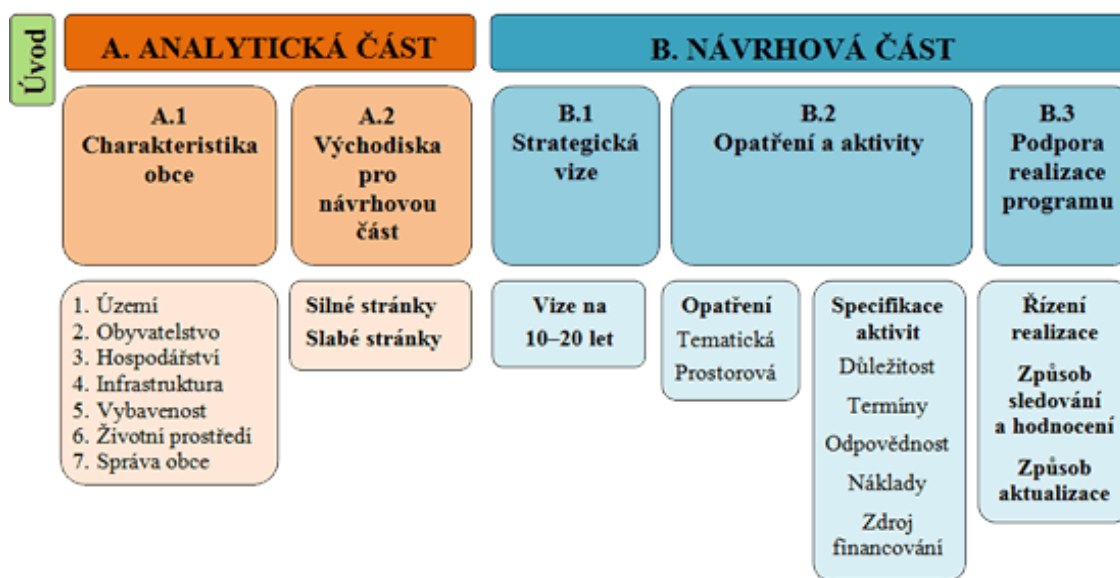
Úvod

A. ANALYTICKÁ ČÁST

B. NÁVRHOVÁ ČÁST

A.1
Charakteristika obce

A.2
Východiska pro návrhovou část

B.1
Strategická vize

B.2
Opatření a aktivity

B.3
Podpora realizace programu

1. Území
2. Obyvatelstvo
3. Hospodářství
4. Infrastruktura
5. Vybavenost
6. Životní prostředí
7. Správa obce

Silné stránky
Slabé stránky

Vize na 10–20 let

Opatření
Tematická
Prostorová

Specifikace aktivit
Důležitost
Termíny
Odpovědnost
Náklady
Zdroj financování

Řízení realizace
Způsob sledování a hodnocení
Způsob aktualizace